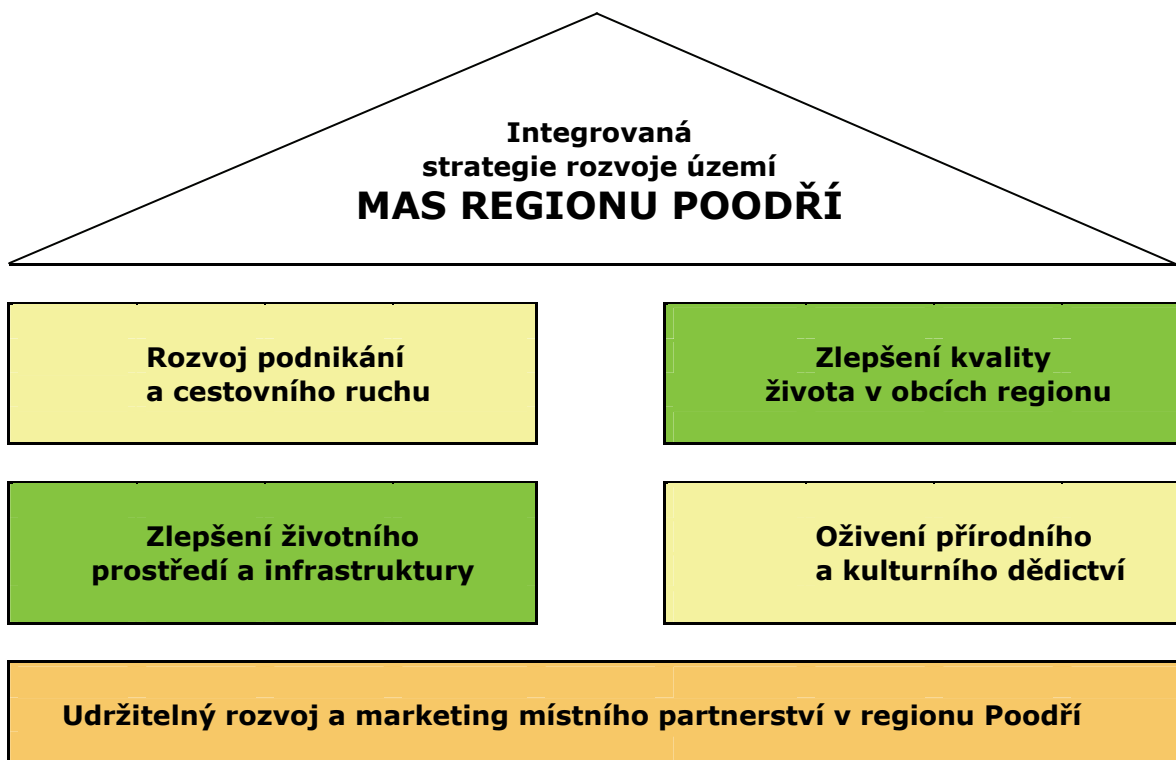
Integrovaná
strategie rozvoje území
MAS REGIONU POODŘÍ

Rozvoj podnikání
a cestovního ruchu

Zlepšení kvality
života v obcích regionu

Zlepšení životního
prostředí a infrastruktury

Oživení přírodního
a kulturního dědictví

Udržitelný rozvoj a marketing místního partnerství v regionu Poodří